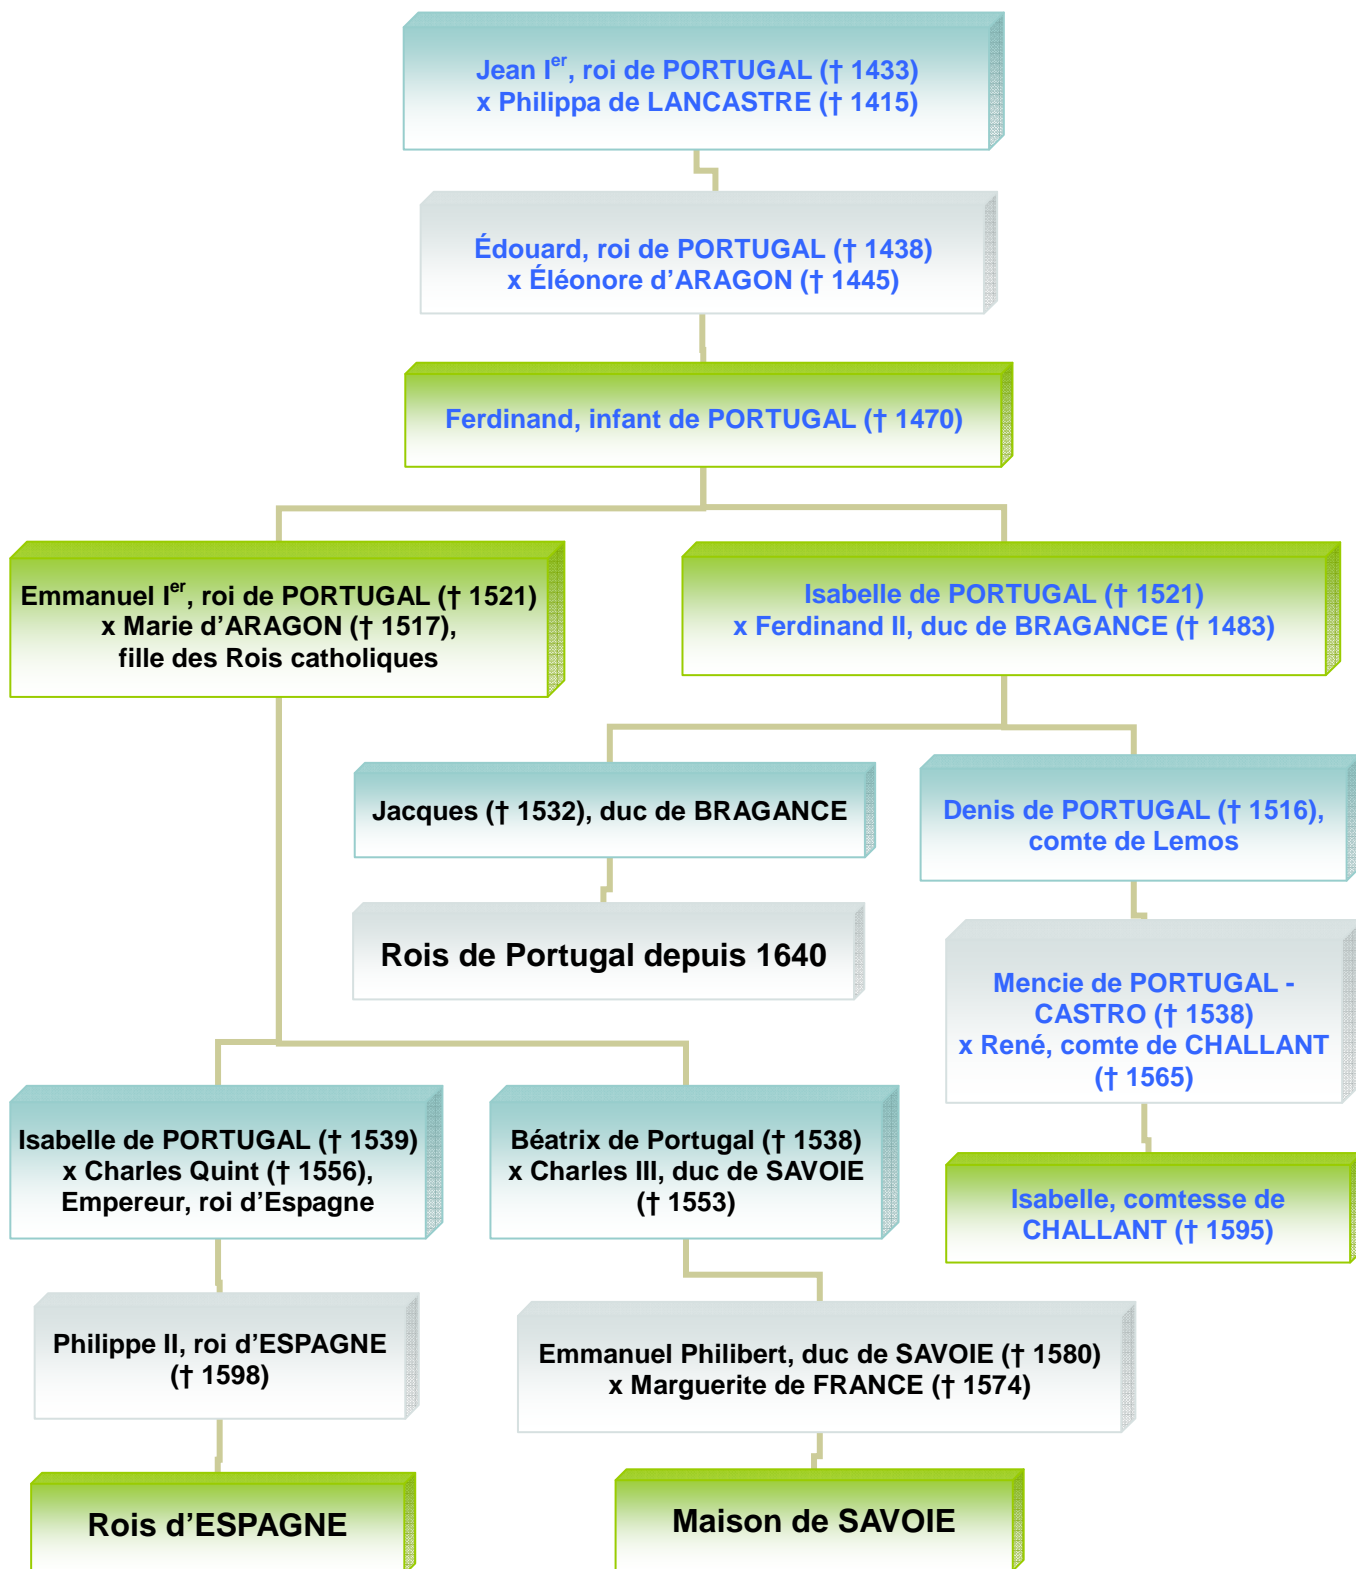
Jean I$^{er}$, roi de PORTUGAL († 1433)
x Philippa de LANCASTRE († 1415)

Édouard, roi de PORTUGAL († 1438)
x Éléonore d'ARAGON († 1445)

Ferdinand, infant de PORTUGAL († 1470)

Emmanuel I$^{er}$, roi de PORTUGAL († 1521)
x Marie d'ARAGON († 1517),
fille des Rois catholiques

Isabelle de PORTUGAL († 1521)
x Ferdinand II, duc de BRAGANCE († 1483)

Jacques († 1532), duc de BRAGANCE

Denis de PORTUGAL († 1516),
comte de Lemos

Rois de Portugal depuis 1640

Mencie de PORTUGAL - CASTRO († 1538)
x René, comte de CHALLANT
(† 1565)

Isabelle de PORTUGAL († 1539)
x Charles Quint († 1556),
Empereur, roi d'Espagne

Béatrix de Portugal († 1538)
x Charles III, duc de SAVOIE
(† 1553)

Isabelle, comtesse de CHALLANT († 1595)

Philippe II, roi d'ESPAGNE
(† 1598)

Emmanuel Philibert, duc de SAVOIE († 1580)
x Marguerite de FRANCE († 1574)

Rois d'ESPAGNE

Maison de SAVOIE